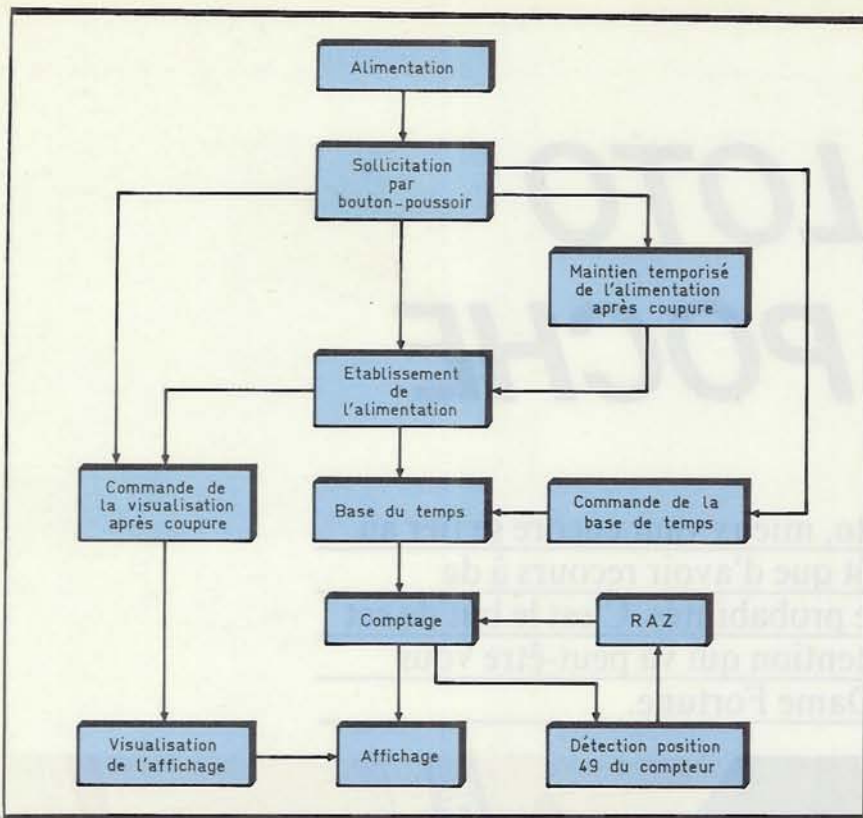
Alimentation

Sollicitation par bouton-poussoir

Maintien temporisé de l'alimentation après coupure

Etablissement de l'alimentation

Commande de la visualisation après coupure

Base du temps

Commande de la base de temps

Comptage

RAZ

Visualisation de l'affichage

Affichage

Détection position 49 du compteur